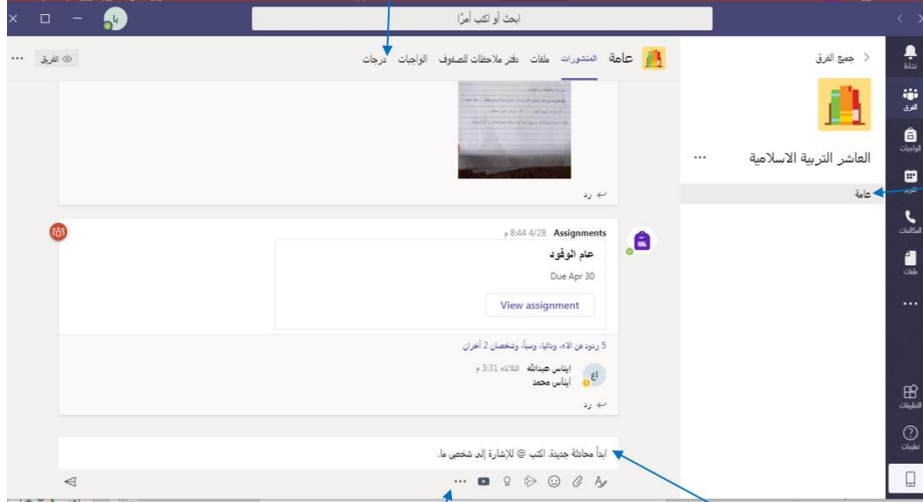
ابحث أو اكتب أمرًا

نشاط
الفرق
الواجبات
التقويم
المكالمات
ملفات
...
التطبيقات
تعليمات

< جميع الفرق

العاشر التربية الاسلامية ...

عامة

عامة المنشورات ملفات دفتر ملاحظات للصفوف الواجبات درجات

الفريق ...

رد

Assignments 4/28 8:44 م

عام الوفود

Due Apr 30

View assignment

5 ردود من آلاء، وداليا، وسبأ، وشخصان 2 آخران

ايناس عبدالله الثلاثاء 3:31 م
ايناس محمد

رد

ابدأ محادثة جديدة. اكتب @ للإشارة إلى شخص ما.

...